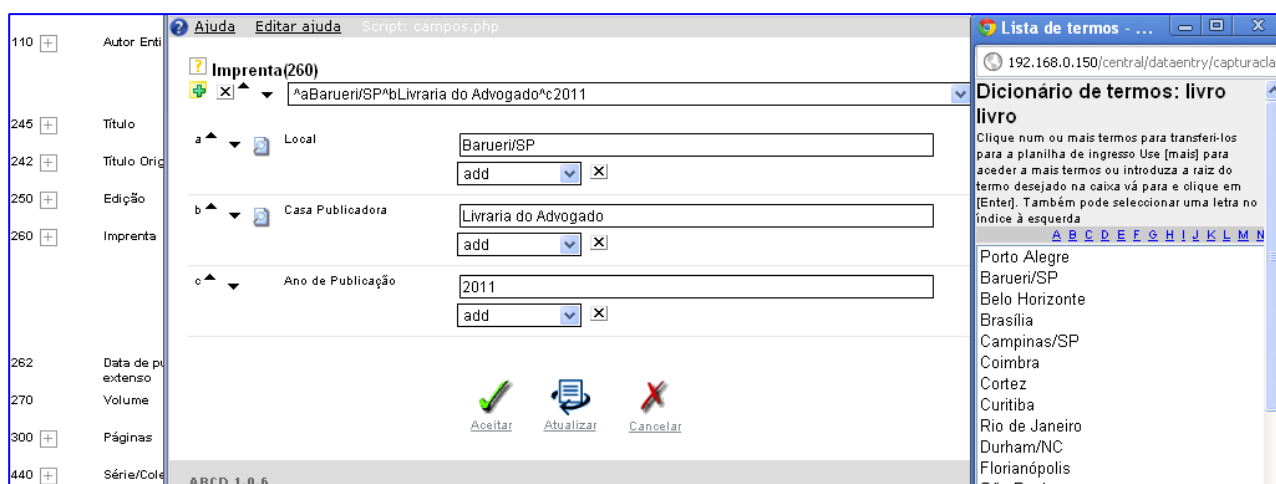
110 Autor Enti

245 Título

242 Título Orig

250 Edição

260 Imprenta

262 Data de p extenso

270 Volume

300 Páginas

440 Série/Cole

Ajuda Editar ajuda Script: campos.php

Imprenta(260)

^aBarueri/SP^bLivraria do Advogado^c2011

a Local Barueri/SP

add

b Casa Publicadora Livraria do Advogado

add

c Ano de Publicação 2011

add

Aceitar Atualizar Cancelar

ABCD 1.0.6

Lista de termos - ...

192.168.0.150/central/dataentry/capturacla

Dicionário de termos: livro livro

Clique num ou mais termos para transferi-los para a planilha de ingresso Use [mais] para aceder a mais termos ou introduza a raiz do termo desejado na caixa vá para e clique em [Enter]. Também pode seleccionar uma letra no índice à esquerda

A B C D E F G H I J K L M N

Porto Alegre
Barueri/SP
Belo Horizonte
Brasília
Campinas/SP
Coimbra
Cortez
Curitiba
Rio de Janeiro
Durham/NC
Florianópolis
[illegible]